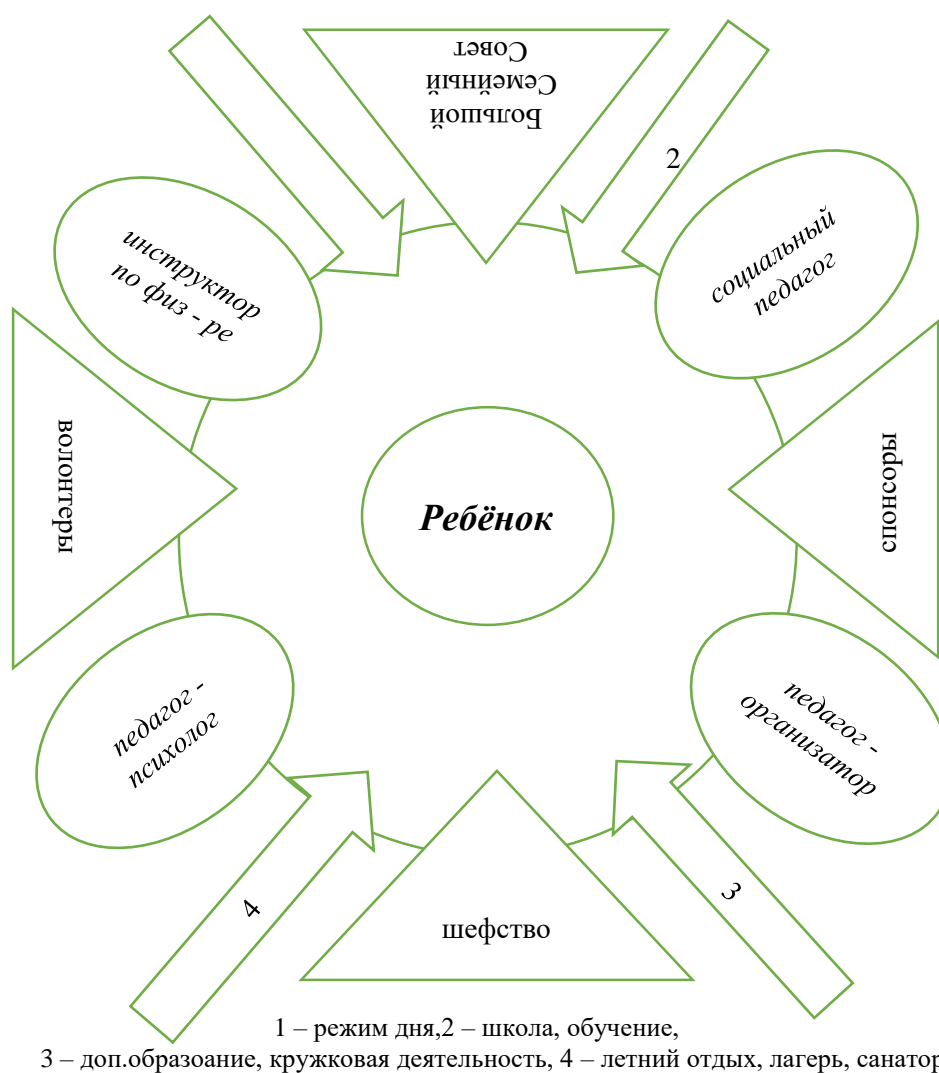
Большой Семейный Совет

2

инструктор по физ - ре

социальный педагог

волонтеры

Ребёнок

спонсоры

педагог - психолог

педагог - организатор

4

шефство

3

1 – режим дня,2 – школа, обучение,
3 – доп.образоание, кружковая деятельность, 4 – летний отдых, лагерь, санатор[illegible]